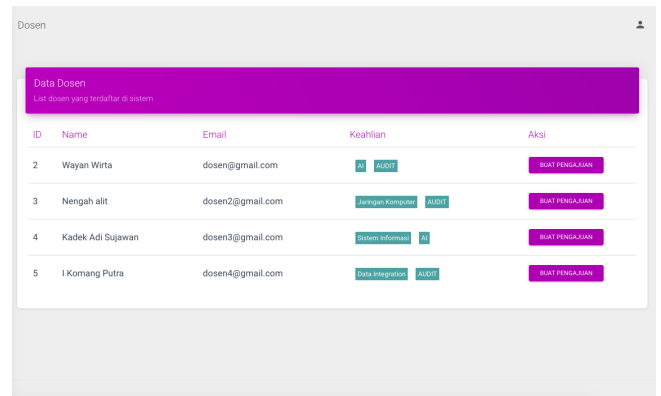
Dosen

Data Dosen
List dosen yang terdaftar di sistem

| ID | Name | Email | Keahlian | Aksi |
|---|---|---|---|---|
| 2 | Wayan Wirta | dosen@gmail.com | AI AUDIT | BUAT PENGAJUAN |
| 3 | Nengah alit | dosen2@gmail.com | Jaringan Komputer AUDIT | BUAT PENGAJUAN |
| 4 | Kadek Adi Sujawan | dosen3@gmail.com | Sistem Informasi AI | BUAT PENGAJUAN |
| 5 | I Komang Putra | dosen4@gmail.com | Data Integration AUDIT | BUAT PENGAJUAN |